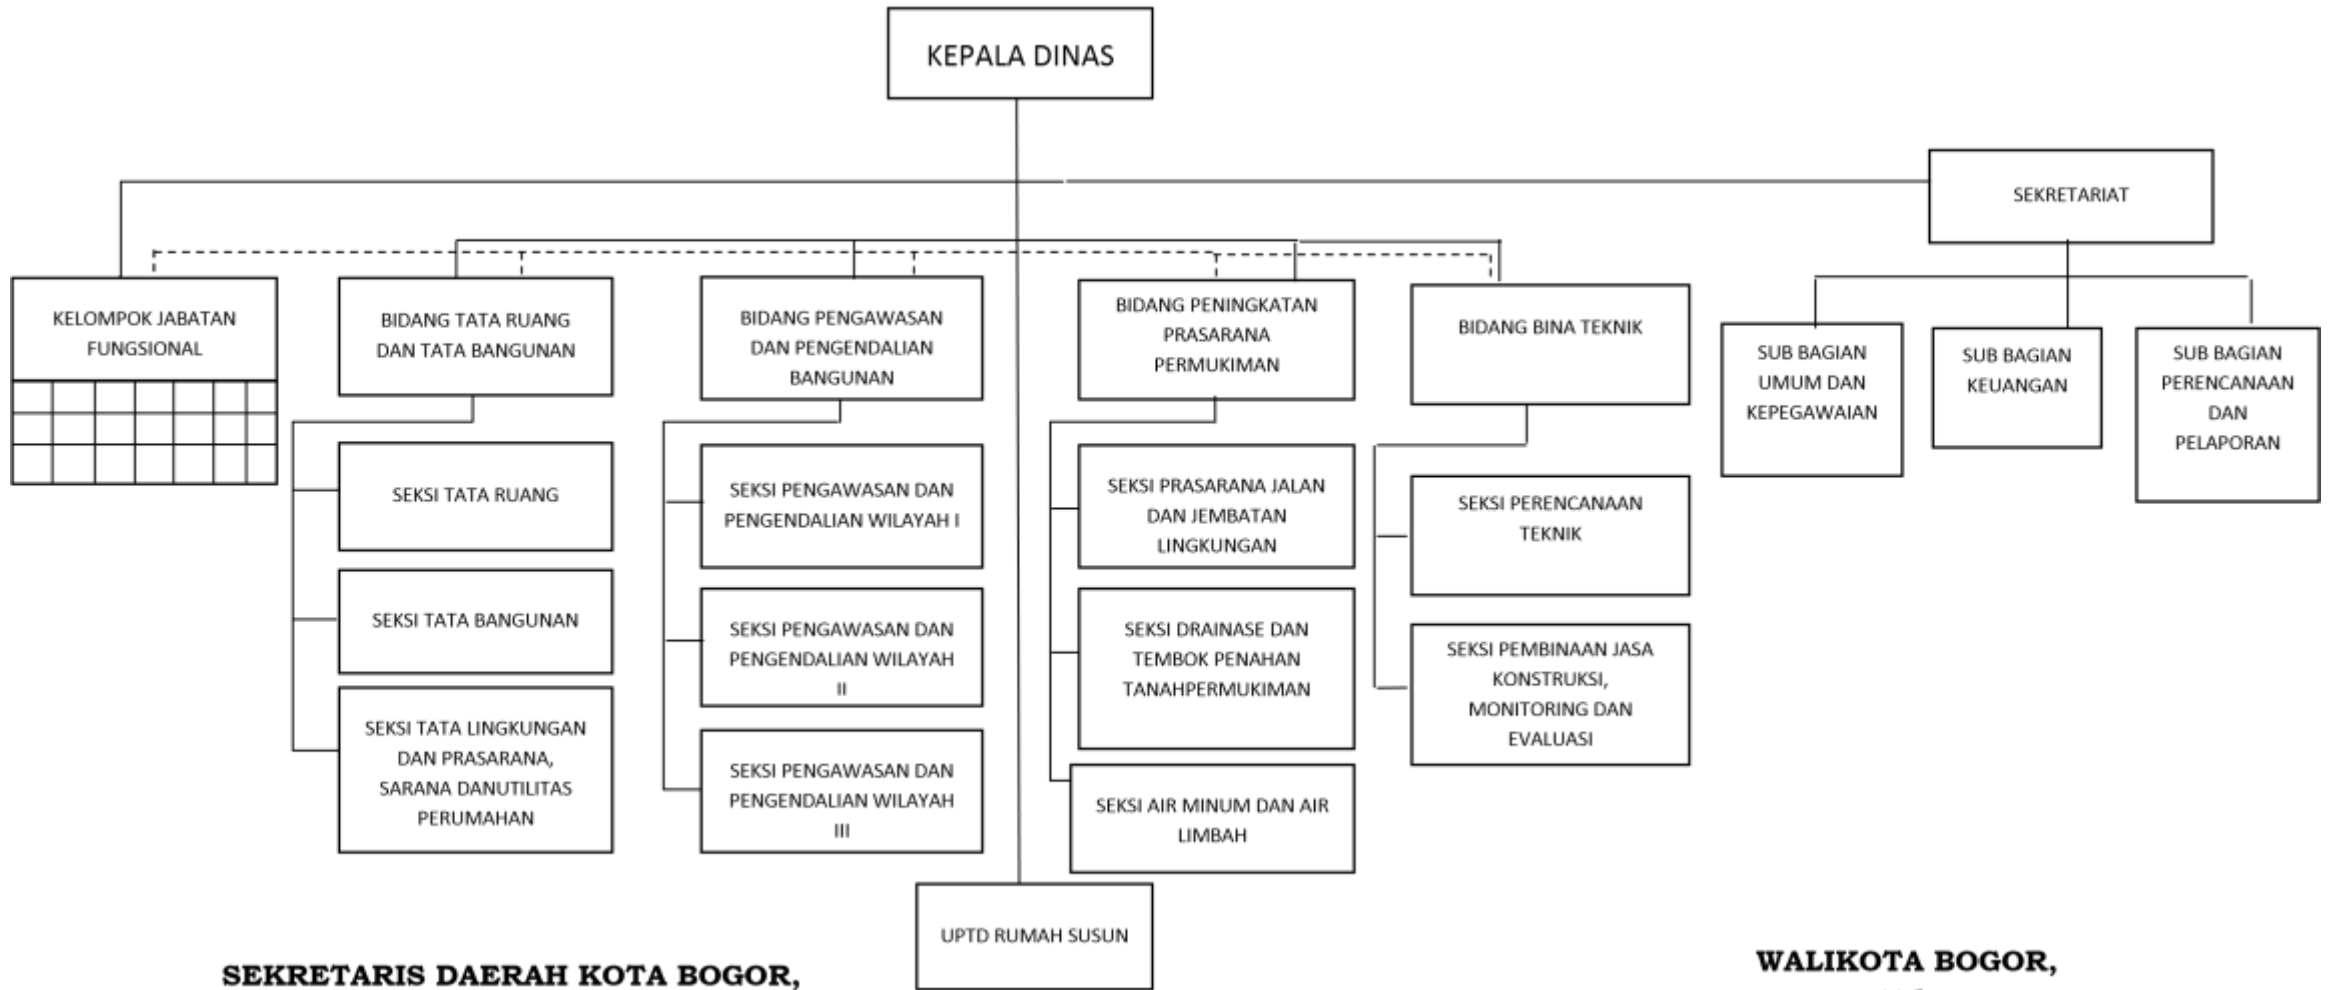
KEPALA DINAS

SEKRETARIAT

KELOMPOK JABATAN FUNGSIONAL

BIDANG TATA RUANG DAN TATA BANGUNAN

BIDANG PENGAWASAN DAN PENGENDALIAN BANGUNAN

BIDANG PENINGKATAN PRASARANA PERMUKIMAN

BIDANG BINA TEKNIK

SUB BAGIAN UMUM DAN KEPEGAWAIAN

SUB BAGIAN KEUANGAN

SUB BAGIAN PERENCANAAN DAN PELAPORAN

SEKSI TATA RUANG

SEKSI TATA BANGUNAN

SEKSI TATA LINGKUNGAN DAN PRASARANA, SARANA DANUTILITAS PERUMAHAN

SEKSI PENGAWASAN DAN PENGENDALIAN WILAYAH I

SEKSI PENGAWASAN DAN PENGENDALIAN WILAYAH II

SEKSI PENGAWASAN DAN PENGENDALIAN WILAYAH III

SEKSI PRASARANA JALAN DAN JEMBATAN LINGKUNGAN

SEKSI DRAINASE DAN TEMBOK PENAHAN TANAHPERMUKIMAN

SEKSI AIR MINUM DAN AIR LIMBAH

SEKSI PERENCANAAN TEKNIK

SEKSI PEMBINAAN JASA KONSTRUKSI, MONITORING DAN EVALUASI

UPTD RUMAH SUSUN

SEKRETARIS DAERAH KOTA BOGOR,

WALIKOTA BOGOR,